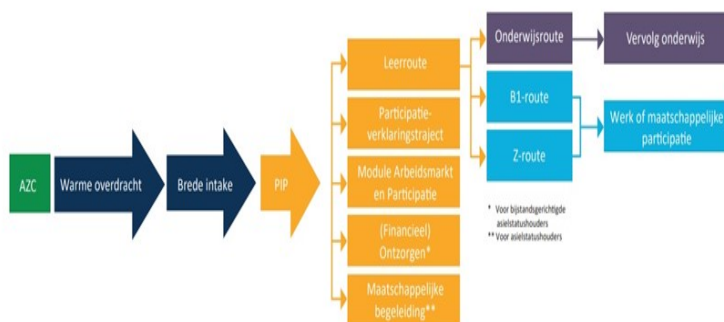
AZC

Warme overdracht

Brede intake

PIP

Leerroute

Participatieverklaringstraject

Module Arbeidsmarkt en Participatie

(Financieel) Ontzorgen*

Maatschappelijke begeleiding**

Onderwijsroute

B1-route

Z-route

Vervolg onderwijs

Werk of maatschappelijke participatie

* Voor bijstandsgerichtigde asielstatushouders
** Voor asielstatushouders